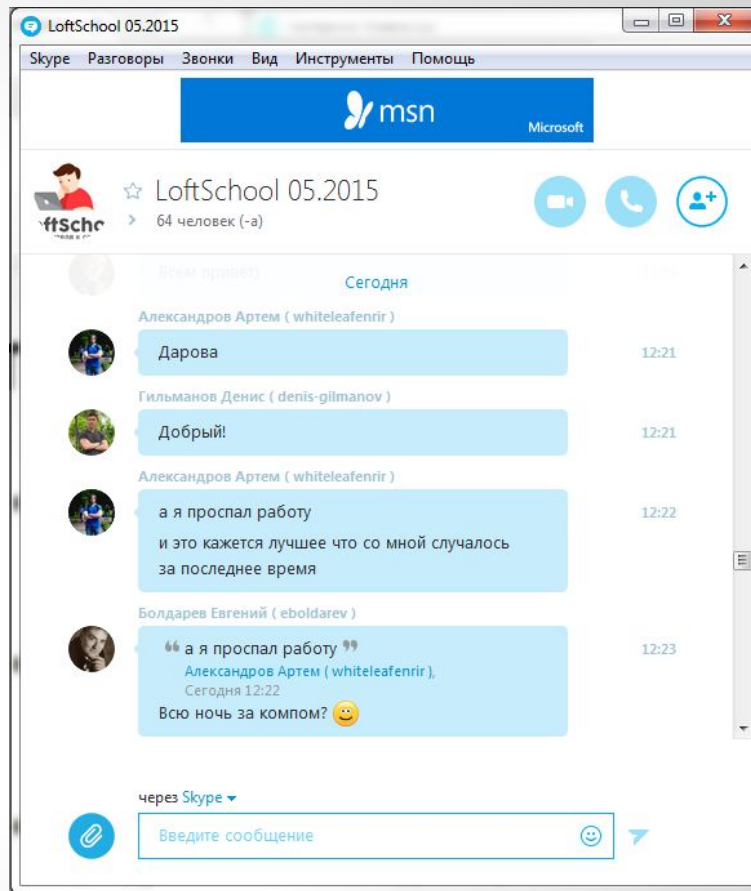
LoftSchool 05.2015

Skype Разговоры Звонки Вид Инструменты Помощь

msn
Microsoft

LoftSchool 05.2015
64 человек (-а)

Сегодня

Александров Артем ( whiteleafenrir )
Дарова 12:21

Гильманов Денис ( denis-gilmanov )
Добрый! 12:21

Александров Артем ( whiteleafenrir )
а я проспал работу
и это кажется лучшее что со мной случалось за последнее время 12:22

Болдарев Евгений ( eboldarev )
« а я проспал работу »
Александров Артем ( whiteleafenrir ), Сегодня 12:22
Всю ночь за компом? 12:23

через Skype
Введите сообщение